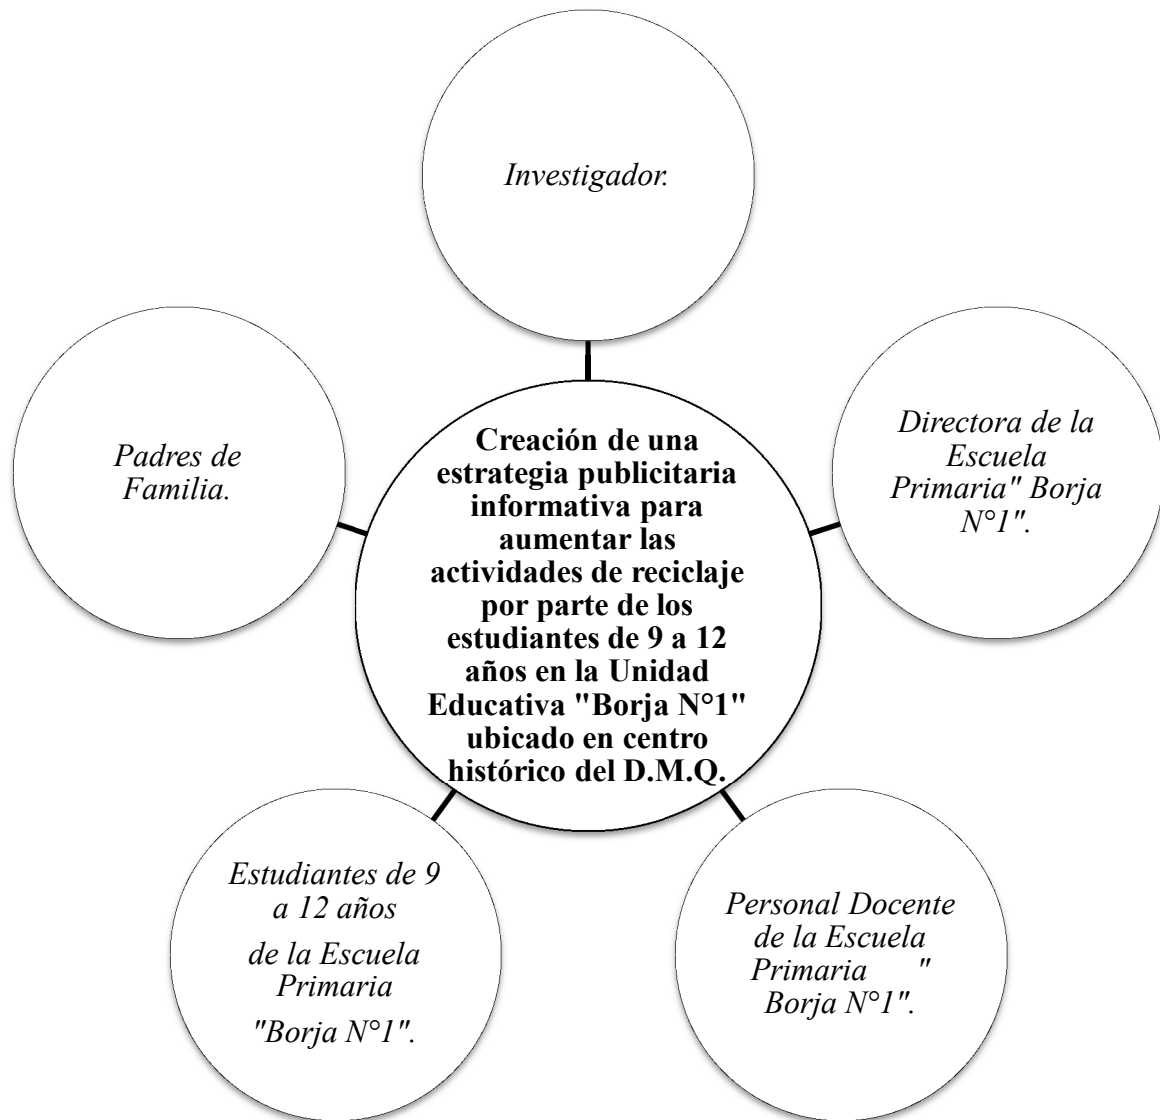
Investigador.

Padres de Familia.

Creación de una estrategia publicitaria informativa para aumentar las actividades de reciclaje por parte de los estudiantes de 9 a 12 años en la Unidad Educativa "Borja N°1" ubicado en centro histórico del D.M.Q.

Directora de la Escuela Primaria" Borja N°1".

Estudiantes de 9 a 12 años

de la Escuela Primaria

"Borja N°1".

Personal Docente de la Escuela Primaria " Borja N°1".